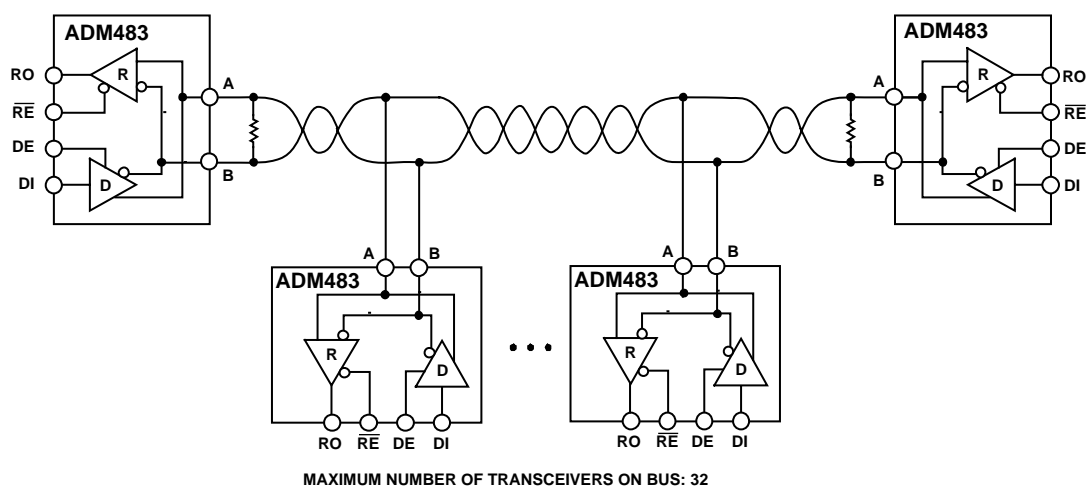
ADM483

RO
$\overline{RE}$
DE
DI

R
D

A
B

ADM483

RO
$\overline{RE}$
DE
DI

R
D

A
B

A
B

ADM483

R
D

RO $\overline{RE}$ DE DI

A
B

ADM483

R
D

RO $\overline{RE}$ DE DI

MAXIMUM NUMBER OF TRANSCEIVERS ON BUS: 32